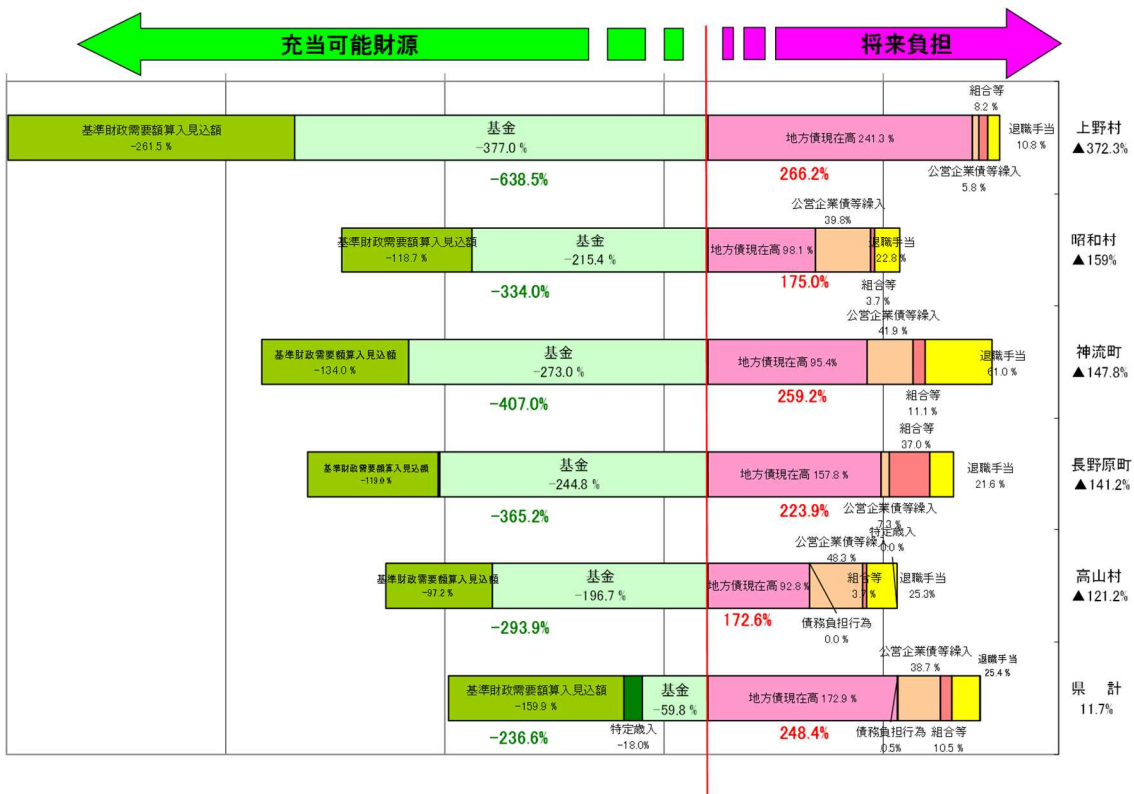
充当可能財源

将来負担

組合等
8.2 %
基準財政需要額算入見込額
−261.5 %
基金
−377.0 %
地方債現在高 241.3 %
退職手当
10.8 %
上野村
▲372.3%
公営企業債等繰入
5.8 %
−638.5%
266.2%

公営企業債等繰入
39.8%
基準財政需要額算入見込額
−118.7 %
基金
−215.4 %
地方債現在高 98.1 %
退職手当
22.8 %
昭和村
▲159%
−334.0%
175.0%
組合等
3.7 %

公営企業債等繰入
41.9 %
基準財政需要額算入見込額
−134.0 %
基金
−273.0 %
地方債現在高 95.4%
退職手当
61.0 %
神流町
▲147.8%
−407.0%
259.2%
組合等
11.1 %

組合等
37.0 %
基準財政需要額算入見込額
−119.0 %
基金
−244.8 %
地方債現在高 157.8 %
退職手当
21.6 %
長野原町
▲141.2%
−365.2%
223.9%
公営企業債等繰入
7.3 %

特定歳入
0.0 %
公営企業債等繰入
48.3 %
基準財政需要額算入見込額
−97.2 %
基金
−196.7 %
地方債現在高 92.8 %
組合等
3.7 %
退職手当
25.3%
高山村
▲121.2%
−293.9%
172.6%
債務負担行為
0.0 %

公営企業債等繰入
38.7 %
退職手当
25.4 %
基準財政需要額算入見込額
−159.9 %
基金
−59.8 %
地方債現在高 172.9 %
県 計
11.7%
特定歳入
−18.0%
−236.6%
248.4%
債務負担行為
0.5%
組合等
10.5 %